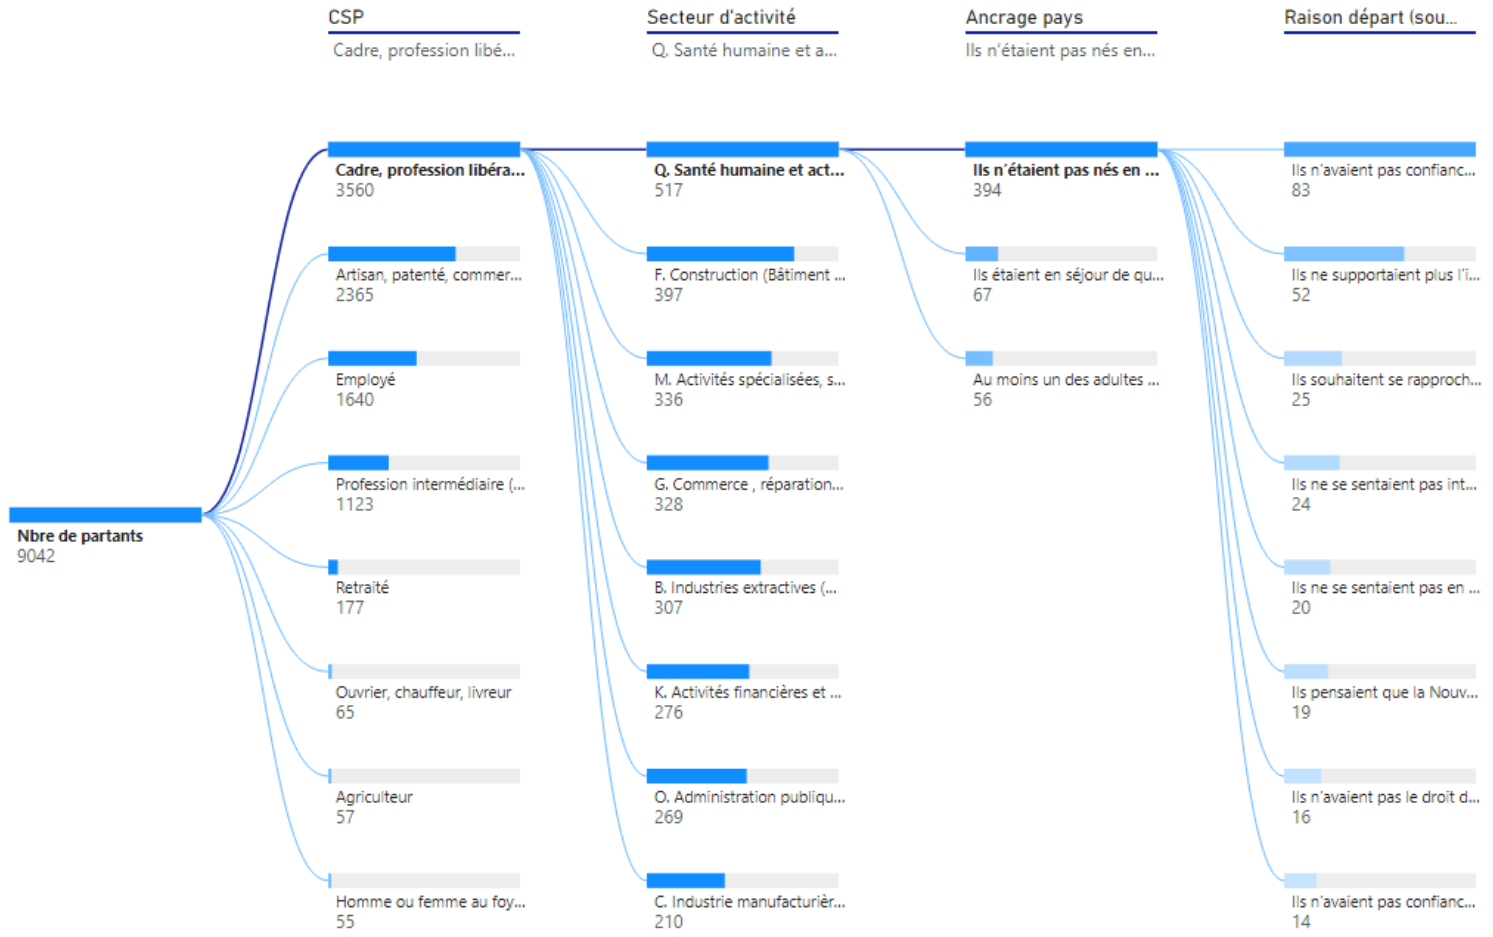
CSP
Cadre, profession libé...

Secteur d'activité
Q. Santé humaine et a...

Ancrage pays
Ils n'étaient pas nés en...

Raison départ (sou...

Nbre de partants
9042

Cadre, profession libéra...
3560

Artisan, patenté, commer...
2365

Employé
1640

Profession intermédiaire (...
1123

Retraité
177

Ouvrier, chauffeur, livreur
65

Agriculteur
57

Homme ou femme au foy...
55

Q. Santé humaine et act...
517

F. Construction (Bâtiment ...
397

M. Activités spécialisées, s...
336

G. Commerce , réparation...
328

B. Industries extractives (...
307

K. Activités financières et ...
276

O. Administration publiqu...
269

C. Industrie manufacturièr...
210

Ils n'étaient pas nés en ...
394

Ils étaient en séjour de qu...
67

Au moins un des adultes ...
56

Ils n'avaient pas confianc...
83

Ils ne supportaient plus l'i...
52

Ils souhaitent se rapproch...
25

Ils ne se sentaient pas int...
24

Ils ne se sentaient pas en ...
20

Ils pensaient que la Nouv...
19

Ils n'avaient pas le droit d...
16

Ils n'avaient pas confianc...
14